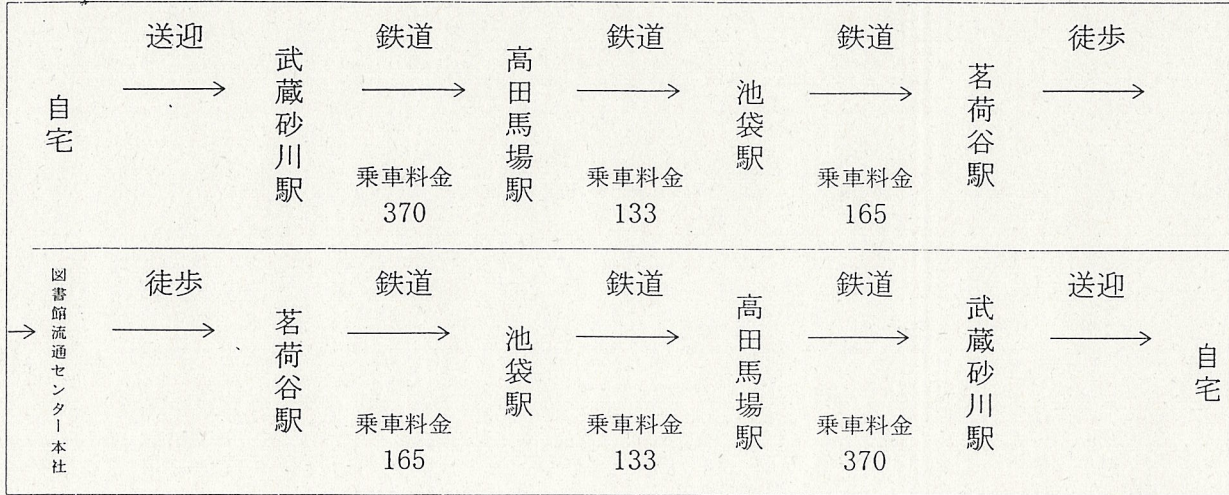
自宅 送迎 → 武蔵砂川駅 鉄道 → 乗車料金 370 高田馬場駅 鉄道 → 乗車料金 133 池袋駅 鉄道 → 乗車料金 165 茗荷谷駅 徒歩 →

→ 図書館流通センター本社 徒歩 → 茗荷谷駅 鉄道 → 乗車料金 165 池袋駅 鉄道 → 乗車料金 133 高田馬場駅 鉄道 → 乗車料金 370 武蔵砂川駅 送迎 → 自宅